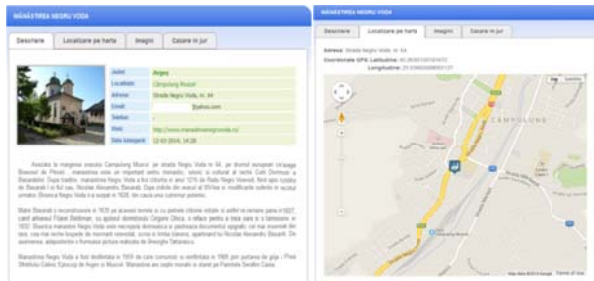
MĂNĂSTIREA NEGRU VODA

Descriere | Localizare pe harta | Imagini | Cazare in jur

| Judet | Arges |
|---|---|
| Localitate | Câmpulung Muscel |
| Adresa | Strada Negru Vodă, nr. 64 |
| Email | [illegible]@yahoo.com |
| Telefon | - |
| Web | http://www.manastireanegruvoda.ro/ |
| Data inregistrarii | 12-03-2014, 14:28 |

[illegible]

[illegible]

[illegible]

MĂNĂSTIREA NEGRU VODA

Descriere | Localizare pe harta | Imagini | Cazare in jur

Adresa: Strada Negru Vodă, nr. 64

Coordonate GPS: Latitudine: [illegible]
Longitudine: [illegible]

Map | Satellite

CAMPULUNG

Map data ©2014 Google | Terms of Use